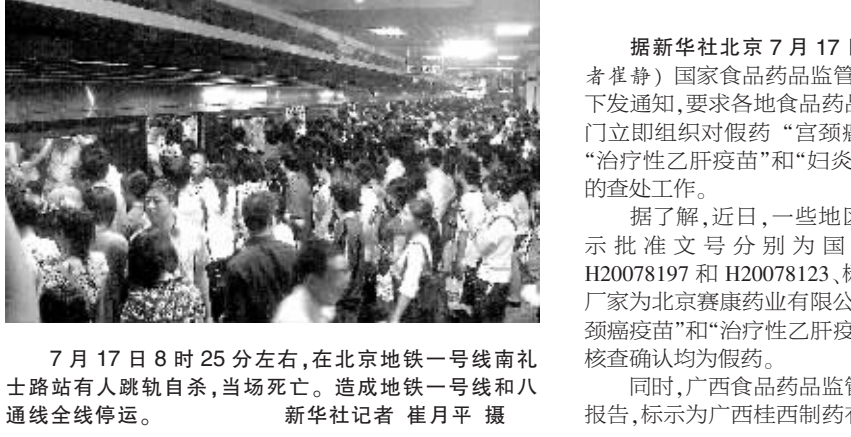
7 月 17 日 8 时 25 分左右，在北京地铁一号线南礼士路站有人跳轨自杀，当场死亡。造成地铁一号线和八通线全线停运。 新华社记者 崔月平 摄

据新华社北京 7 月 17 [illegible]者崔静）国家食品药品监管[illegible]下发通知，要求各地食品药品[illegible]门立即组织对假药“宫颈癌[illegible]“治疗性乙肝疫苗”和“妇炎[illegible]的查处工作。

据了解，近日，一些地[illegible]示批准文号分别为国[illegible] H20078197 和 H20078123、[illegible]厂家为北京赛康药业有限公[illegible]颈癌疫苗”和“治疗性乙肝疫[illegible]核查确认均为假药。

同时，广西食品药品监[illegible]报告，标示为广西桂西制药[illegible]